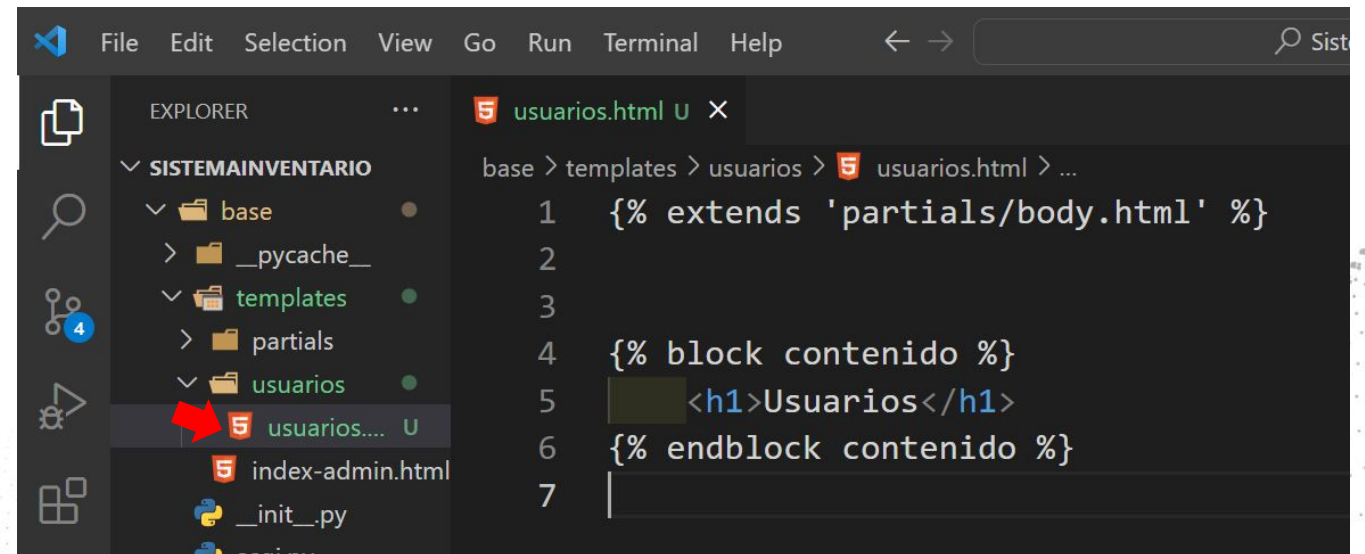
File Edit Selection View Go Run Terminal Help ← → Sist

EXPLORER ···

SISTEMAINVENTARIO
base
__pycache__
templates
partials
usuarios
usuarios.... U
index-admin.html
__init__.py

4

usuarios.html U ×

base > templates > usuarios > usuarios.html > ...

1 {% extends 'partials/body.html' %}
2
3
4 {% block contenido %}
5 <h1>Usuarios</h1>
6 {% endblock contenido %}
7